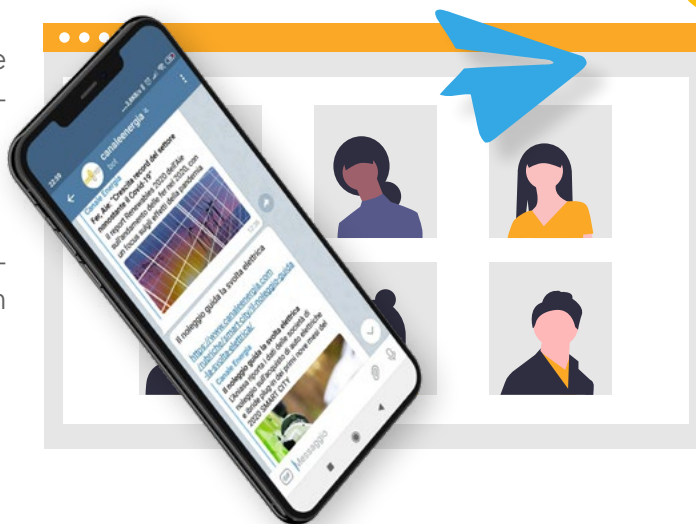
canaleenergia

Canale Energia

Fer, Aie: "Crescita record del settore nonostante il Covid-19"

Il noleggio guida la svolta elettrica

https://www.canaleenergia.com/rubriche/smart-city/il-noleggio-guida-la-svolta-elettrica/

Canale Energia

Il noleggio guida la svolta elettrica

2020 SMART CITY

Messaggio